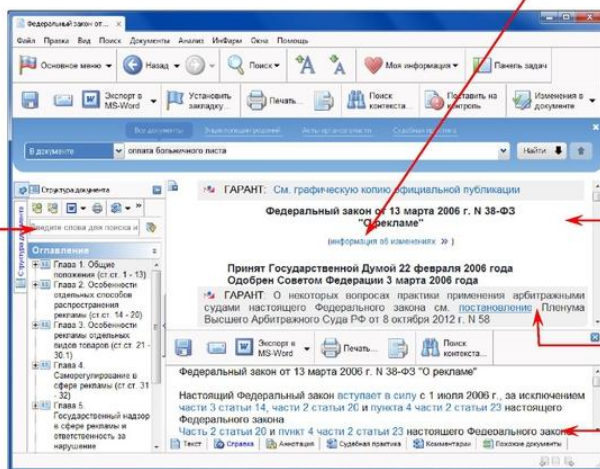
Федеральный закон от...

Файл Правка Вид Поиск Документы Анализ Инфарм Окна Помощь

Основное меню Назад Поиск Моя информация Панель задач

Экспорт в MS-Word Установить закладку Печать... Поиск контекста Поставить на контроль Изменения в документе

Все документы Энциклопедия решений Акты органов власти Судебная практика

В документе оплата больничного листа Найти

Структура документа

Введите слово для поиска и

Оглавление

Глава 1. Общие положения (ст. ст. 1 - 13)
Глава 2. Особенности отдельных способов распространения рекламы (ст. ст. 14 - 20)
Глава 3. Особенности рекламы отдельных видов товаров (ст. ст. 21 - 30.1)
Глава 4. Саморегулирование в сфере рекламы (ст. ст. 31 - 32)
Глава 5. Государственный надзор в сфере рекламы и ответственность за нарушение

ГАРАНТ: См. графическую копию официальной публикации

Федеральный закон от 13 марта 2006 г. N 38-ФЗ
"О рекламе"

(информация об изменениях »)

Принят Государственной Думой 22 февраля 2006 года
Одобрен Советом Федерации 3 марта 2006 года

ГАРАНТ: О некоторых вопросах практики применения арбитражными судами настоящего Федерального закона см. постановление Пленума Высшего Арбитражного Суда РФ от 8 октября 2012 г. N 58

Экспорт в MS-Word Печать... Поиск контекста

Федеральный закон от 13 марта 2006 г. N 38-ФЗ "О рекламе"

Настоящий Федеральный закон вступает в силу с 1 июля 2006 г., за исключением части 3 статьи 14, части 2 статьи 20 и пункта 4 части 2 статьи 23 настоящего Федерального закона
Часть 2 статьи 20 и пункт 4 части 2 статьи 23 настоящего Федерального закона

Текст Справка Аннотация Судебная практика Комментарии Похожие документы